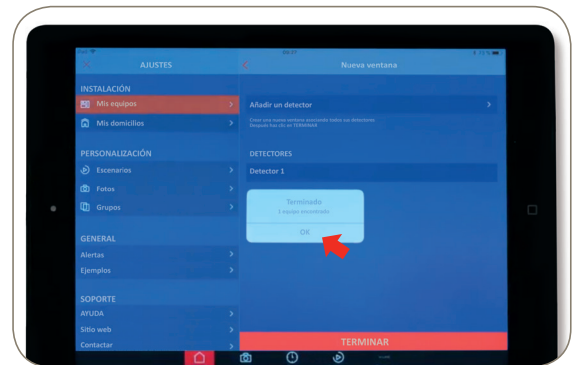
AJUSTES

INSTALACIÓN
Mis equipos
Mis domicilios

PERSONALIZACIÓN
Escenarios
Fotos
Grupos

GENERAL
Alertas
Ejemplos

SOPORTE
AYUDA
Sitio web
Contactar

Nueva ventana

Añadir un detector

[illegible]

DETECTORES
Detector 1

Terminado
1 equipo encontrado
OK

TERMINAR